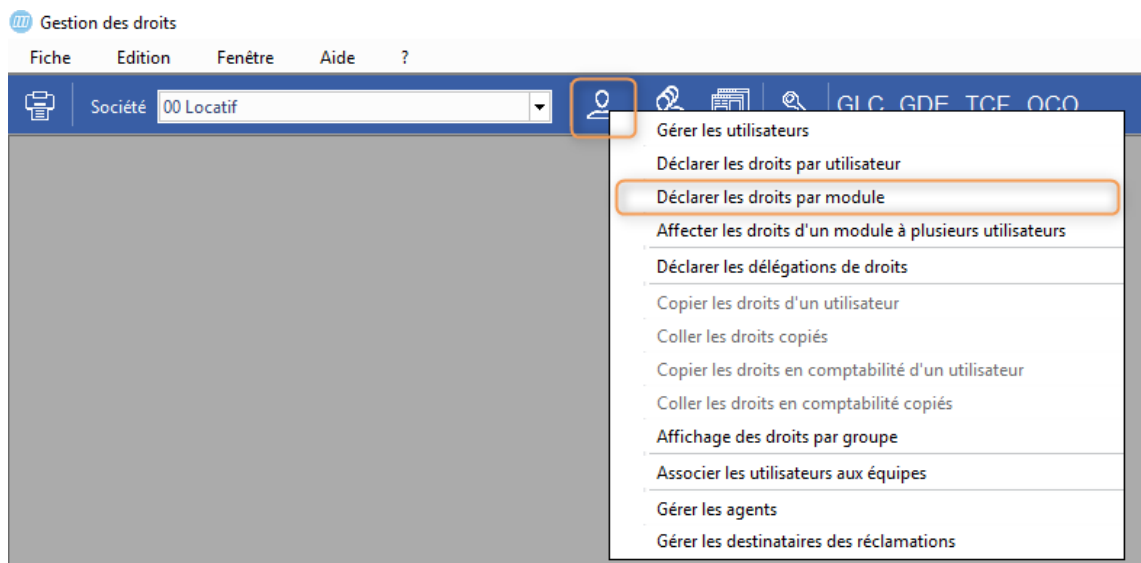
Gestion des droits

Fiche Edition Fenêtre Aide ?

Société 00 Locatif

GLC GDE TCE OCO

Gérer les utilisateurs
Déclarer les droits par utilisateur
Déclarer les droits par module
Affecter les droits d'un module à plusieurs utilisateurs
Déclarer les délégations de droits
Copier les droits d'un utilisateur
Coller les droits copiés
Copier les droits en comptabilité d'un utilisateur
Coller les droits en comptabilité copiés
Affichage des droits par groupe
Associer les utilisateurs aux équipes
Gérer les agents
Gérer les destinataires des réclamations